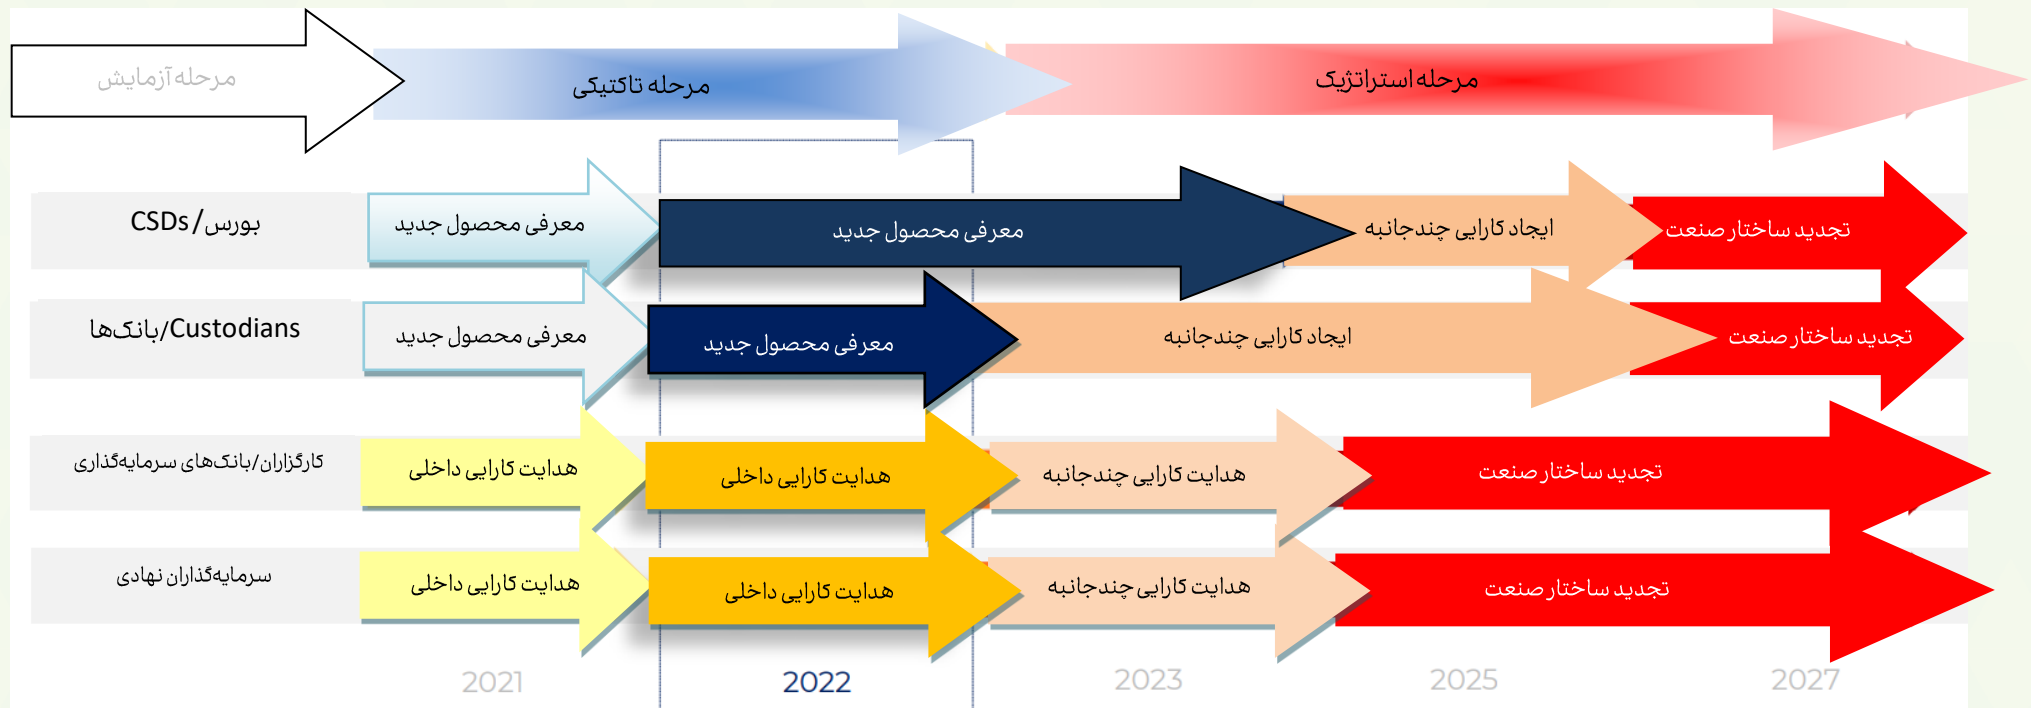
مرحله آزمایش

مرحله تاکتیکی

مرحله استراتژیک

بورس/ CSDs

معرفی محصول جدید

معرفی محصول جدید

ایجاد کارایی چندجانبه

تجدید ساختار صنعت

بانک‌ها/Custodians

معرفی محصول جدید

معرفی محصول جدید

ایجاد کارایی چندجانبه

تجدید ساختار صنعت

کارگزاران/بانک‌های سرمایه‌گذاری

هدایت کارایی داخلی

هدایت کارایی داخلی

هدایت کارایی چندجانبه

تجدید ساختار صنعت

سرمایه‌گذاران نهادی

هدایت کارایی داخلی

هدایت کارایی داخلی

هدایت کارایی چندجانبه

تجدید ساختار صنعت

2021

2022

2023

2025

2027